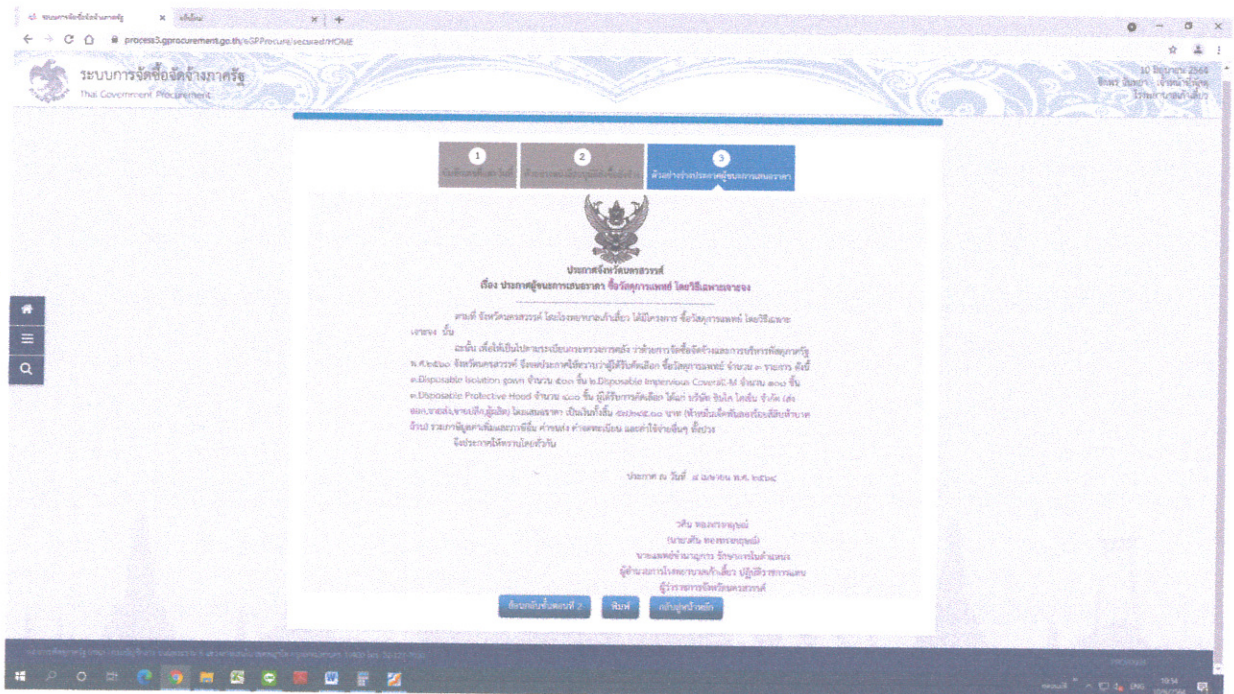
process3.gprocurement.go.th/eGPProcure/secured/HOME

ระบบการจัดซื้อจัดจ้างภาครัฐ
Thai Government Procurement

1 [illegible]
2 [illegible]
3 ตัวอย่างร่างประกาศผู้ชนะการเสนอราคา

ประกาศจังหวัดนครสวรรค์
เรื่อง ประกาศผู้ชนะการเสนอราคา ซื้อวัสดุการแพทย์ โดยวิธีเฉพาะเจาะจง

ตามที่ จังหวัดนครสวรรค์ โดยโรงพยาบาลท่าตะโก ได้มีโครงการ ซื้อวัสดุการแพทย์ โดยวิธีเฉพาะเจาะจง นั้น

ฉะนั้น เพื่อให้เป็นไปตามระเบียบกระทรวงการคลัง ว่าด้วยการจัดซื้อจัดจ้างและการบริหารพัสดุภาครัฐ พ.ศ.๒๕๖๐ จังหวัดนครสวรรค์ จึงขอประกาศให้ทราบว่าผู้ได้รับคัดเลือก ซื้อวัสดุการแพทย์ จำนวน ๓ รายการ ดังนี้ ๑.Disposable Isolation gown จำนวน ๕๐๐ ชิ้น ๒.Disposable Impervious Coverall-M จำนวน ๑๐๐ ชิ้น ๓.Disposable Protective Hood จำนวน ๔๐๐ ชิ้น ผู้ได้รับการคัดเลือก ได้แก่ บริษัท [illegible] จำกัด (ส่งออก,ขายส่ง,ขายปลีก,ผู้ผลิต) โดยเสนอราคา เป็นเงินทั้งสิ้น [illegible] บาท ([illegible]) รวมภาษีมูลค่าเพิ่มและภาษีอื่น ค่าขนส่ง ค่าจดทะเบียน และค่าใช้จ่ายอื่นๆ ทั้งปวง

จึงประกาศให้ทราบโดยทั่วกัน

ประกาศ ณ วันที่ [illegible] พ.ศ. ๒๕๖๔

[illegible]
([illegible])
นายแพทย์ชำนาญการ รักษาการในตำแหน่ง
ผู้อำนวยการโรงพยาบาลท่าตะโก ปฏิบัติราชการแทน
ผู้ว่าราชการจังหวัดนครสวรรค์

ย้อนกลับขั้นตอนที่ 2 | พิมพ์ | กลับสู่หน้าหลัก